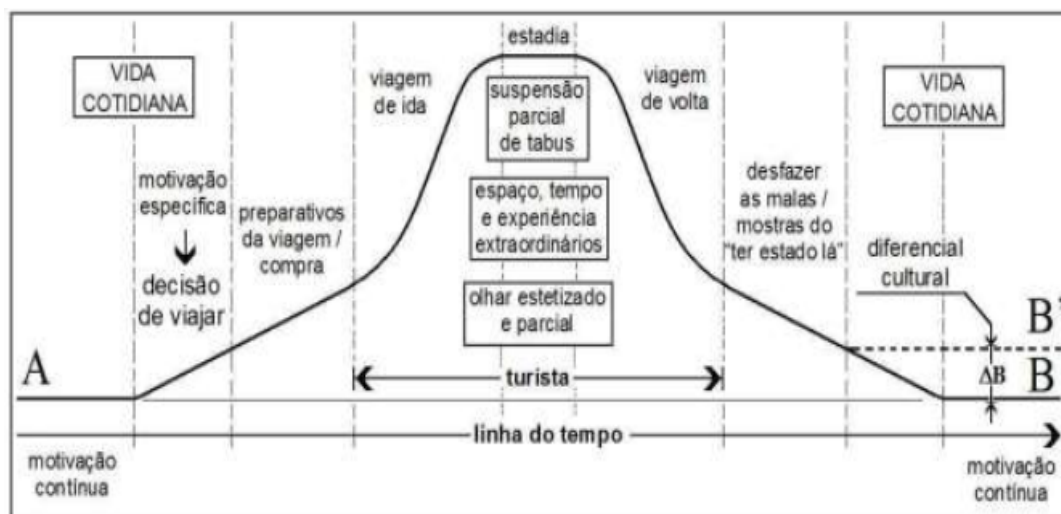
VIDA COTIDIANA

motivação específica

decisão de viajar

preparativos da viagem / compra

viagem de ida

estadia

suspensão parcial de tabus

espaço, tempo e experiência extraordinários

olhar estetizado e parcial

viagem de volta

desfazer as malas / mostras do "ter estado lá"

VIDA COTIDIANA

diferencial cultural

B'

A

turista

$\Delta B$

B

linha do tempo

motivação contínua

motivação contínua